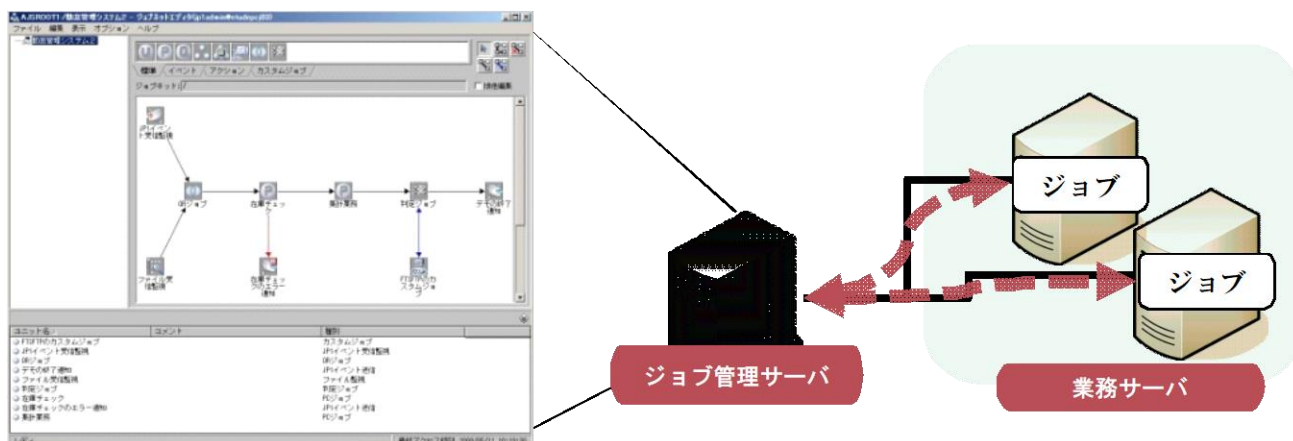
AJSROOT1/物流管理システム2 - ジョブネットエディタ
ファイル 編集 表示 オプション ヘルプ

物流管理システム2

標準 イベント アクション カスタムジョブ

ジョブネット

JP1イベント受信監視
ORジョブ
在庫チェック
集計業務
判定ジョブ
デモ終了通知
ファイル受信監視
在庫チェックのエラー通知
FTP中のカスタムジョブ

ユニット名 コメント 種別
FTP中のカスタムジョブ カスタムジョブ
JP1イベント受信監視 JP1イベント受信監視
ORジョブ ORジョブ
デモ終了通知 JP1イベント送信
ファイル受信監視 ファイル監視
判定ジョブ 判定ジョブ
在庫チェック PCジョブ
在庫チェックのエラー通知 JP1イベント送信
集計業務 PCジョブ

ジョブ
ジョブ
ジョブ管理サーバ
業務サーバ